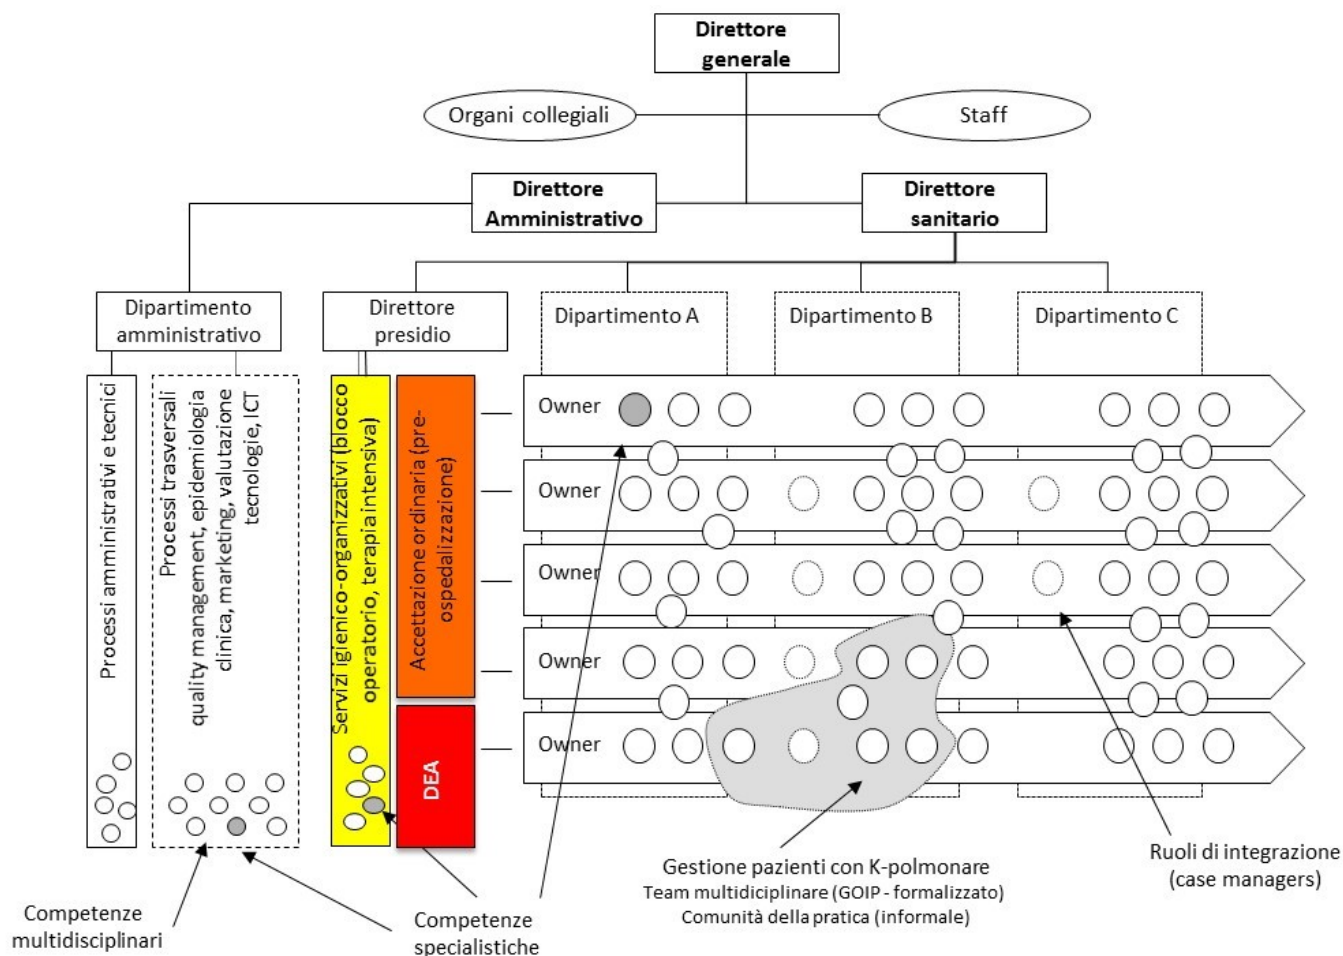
Direttore generale

Organi collegiali

Staff

Direttore Amministrativo

Direttore sanitario

Dipartimento amministrativo

Direttore presidio

Dipartimento A

Dipartimento B

Dipartimento C

Processi amministrativi e tecnici

Processi trasversali quality management, epidemiologia clinica, marketing, valutazione tecnologie, ICT

Servizi igienico-organizzativi (blocco operatorio, terapia intensiva)

Accettazione ordinaria (pre-ospedalizzazione)

DEA

Owner

Owner

Owner

Owner

Owner

Gestione pazienti con K-polmonare
Team multidiciplinare (GOIP - formalizzato)
Comunità della pratica (informale)

Ruoli di integrazione (case managers)

Competenze multidisciplinari

Competenze specialistiche